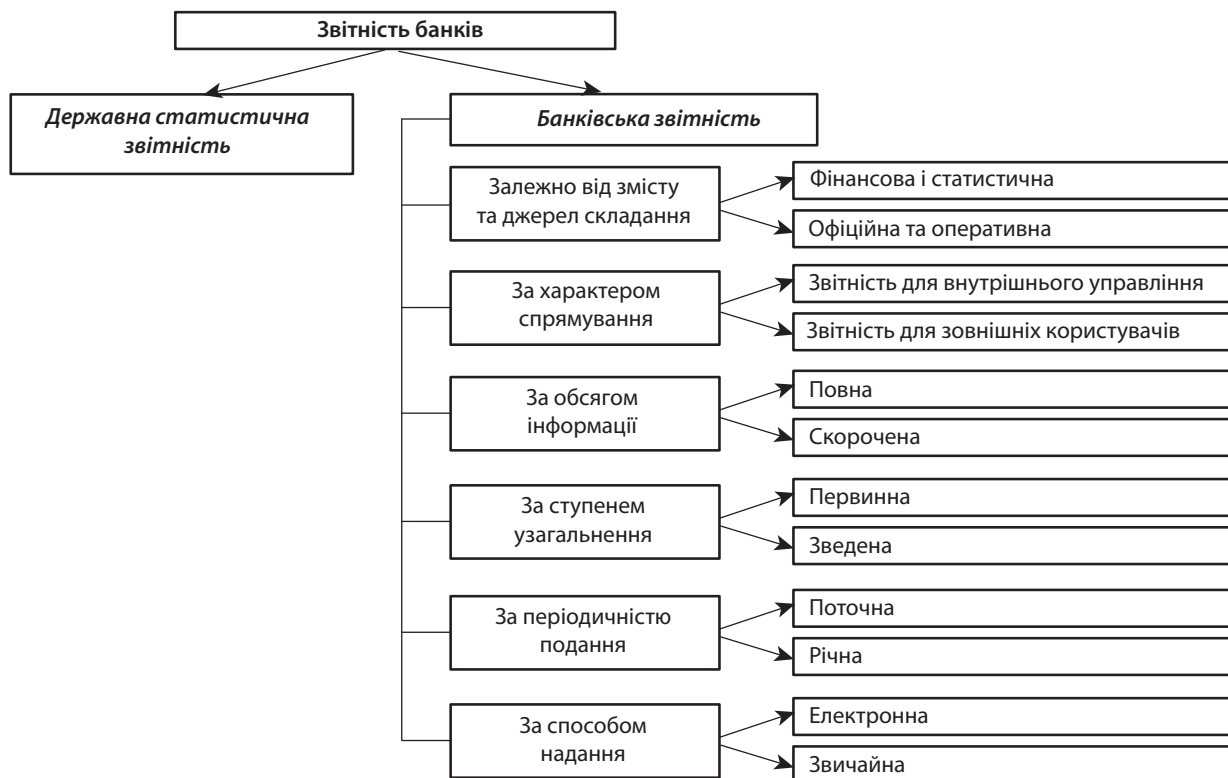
Звітність банків

Державна статистична звітність

Банківська звітність

Залежно від змісту та джерел складання

Фінансова і статистична

Офіційна та оперативна

За характером спрямування

Звітність для внутрішнього управління

Звітність для зовнішніх користувачів

За обсягом інформації

Повна

Скорочена

За ступенем узагальнення

Первинна

Зведена

За періодичністю подання

Поточна

Річна

За способом надання

Електронна

Звичайна